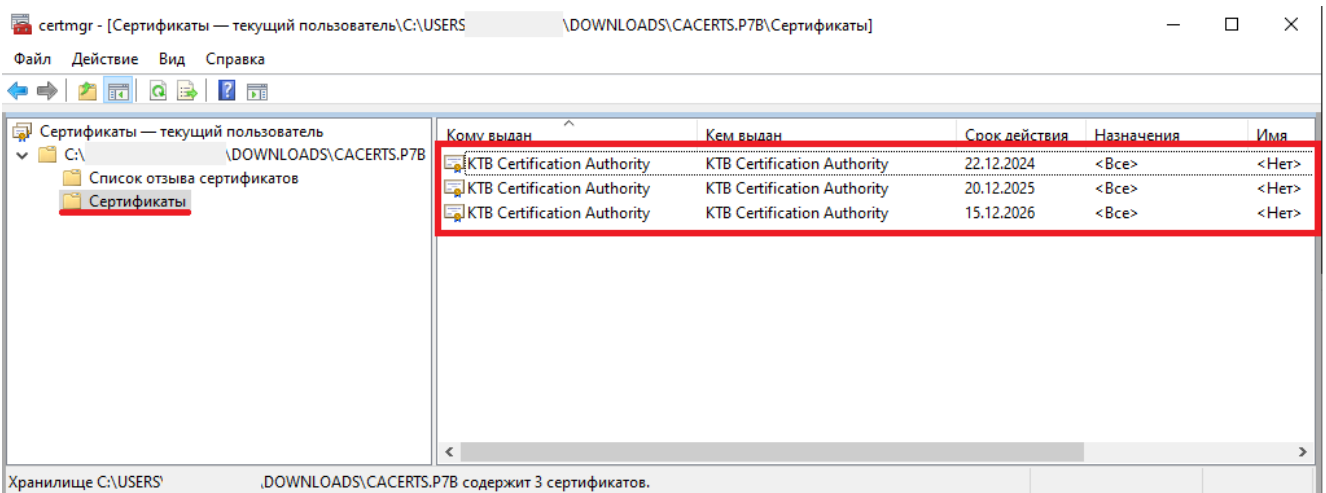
certmgr - [Сертификаты — текущий пользователь\C:\USERS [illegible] \DOWNLOADS\CACERTS.P7B\Сертификаты]

Файл Действие Вид Справка

Сертификаты — текущий пользователь
C:\ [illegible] \DOWNLOADS\CACERTS.P7B
Список отзыва сертификатов
Сертификаты

| Кому выдан | Кем выдан | Срок действия | Назначения | Имя |
|---|---|---|---|---|
| KTB Certification Authority | KTB Certification Authority | 22.12.2024 | <Все> | <Нет> |
| KTB Certification Authority | KTB Certification Authority | 20.12.2025 | <Все> | <Нет> |
| KTB Certification Authority | KTB Certification Authority | 15.12.2026 | <Все> | <Нет> |

Хранилище C:\USERS\ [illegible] \DOWNLOADS\CACERTS.P7B содержит 3 сертификатов.